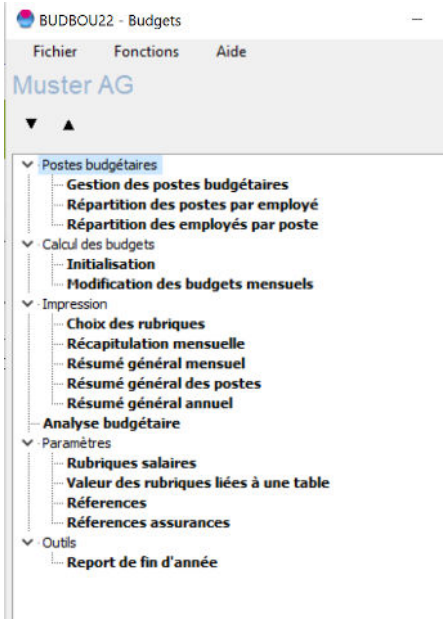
BUDBOU22 - Budgets

Fichier Fonctions Aide

Muster AG

▼ ▲

Postes budgétaires
Gestion des postes budgétaires
Répartition des postes par employé
Répartition des employés par poste
Calcul des budgets
Initialisation
Modification des budgets mensuels
Impression
Choix des rubriques
Récapitulation mensuelle
Résumé général mensuel
Résumé général des postes
Résumé général annuel
Analyse budgétaire
Paramètres
Rubriques salaires
Valeur des rubriques liées à une table
Réferences
Réferences assurances
Outils
Report de fin d'année